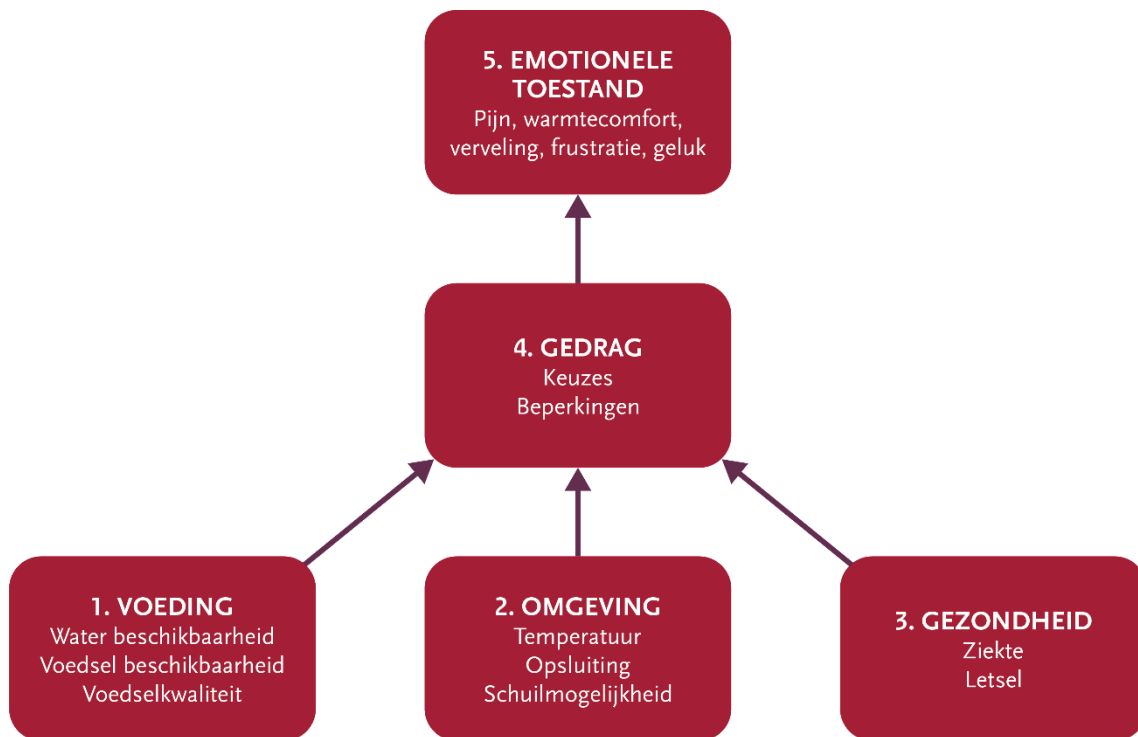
5. EMOTIONELE TOESTAND
Pijn, warmtecomfort, verveling, frustratie, geluk

4. GEDRAG
Keuzes
Beperkingen

1. VOEDING
Water beschikbaarheid
Voedsel beschikbaarheid
Voedselkwaliteit

2. OMGEVING
Temperatuur
Opsluiting
Schuilmogelijkheid

3. GEZONDHEID
Ziekte
Letsel